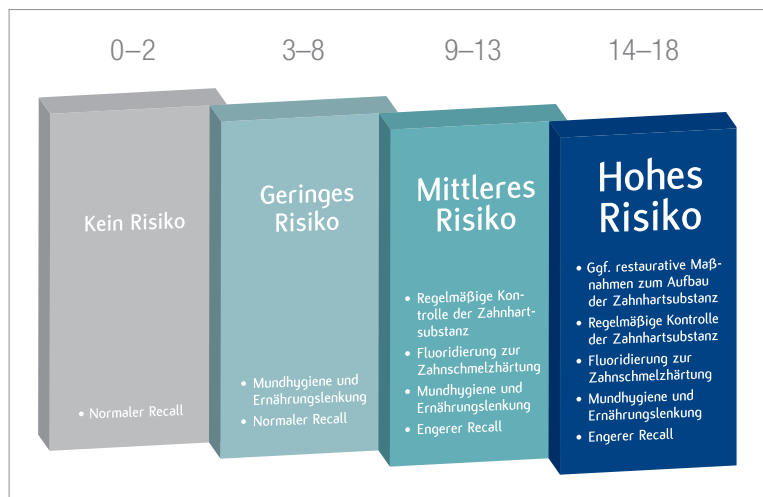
0–2

Kein Risiko

• Normaler Recall

3–8

Geringes Risiko

• Mundhygiene und Ernährungslenkung
• Normaler Recall

9–13

Mittleres Risiko

• Regelmäßige Kontrolle der Zahnhartsubstanz
• Fluoridierung zur Zahnschmelzhärtung
• Mundhygiene und Ernährungslenkung
• Engerer Recall

14–18

Hohes Risiko

• Ggf. restaurative Maßnahmen zum Aufbau der Zahnhartsubstanz
• Regelmäßige Kontrolle der Zahnhartsubstanz
• Fluoridierung zur Zahnschmelzhärtung
• Mundhygiene und Ernährungslenkung
• Engerer Recall